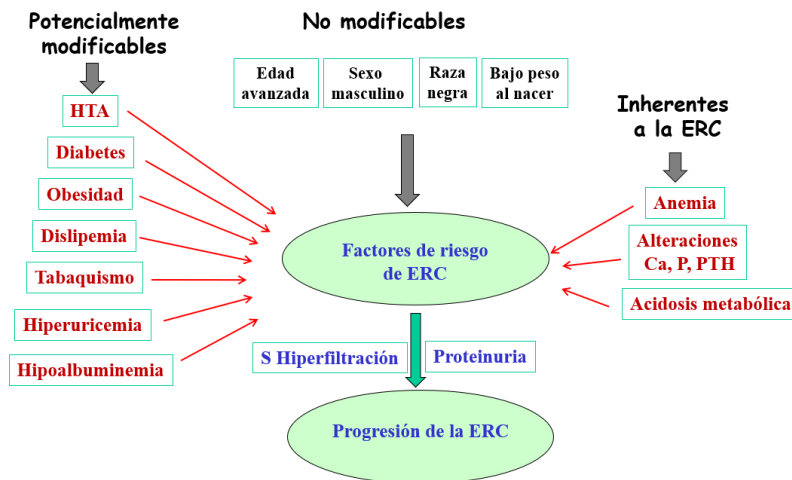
Potencialmente modificables

No modificables

Edad avanzada

Sexo masculino

Raza negra

Bajo peso al nacer

Inherentes a la ERC

HTA

Diabetes

Obesidad

Dislipemia

Tabaquismo

Hiperuricemia

Hipoalbuminemia

Factores de riesgo de ERC

Anemia

Alteraciones Ca, P, PTH

Acidosis metabólica

S Hiperfiltración

Proteinuria

Progresión de la ERC